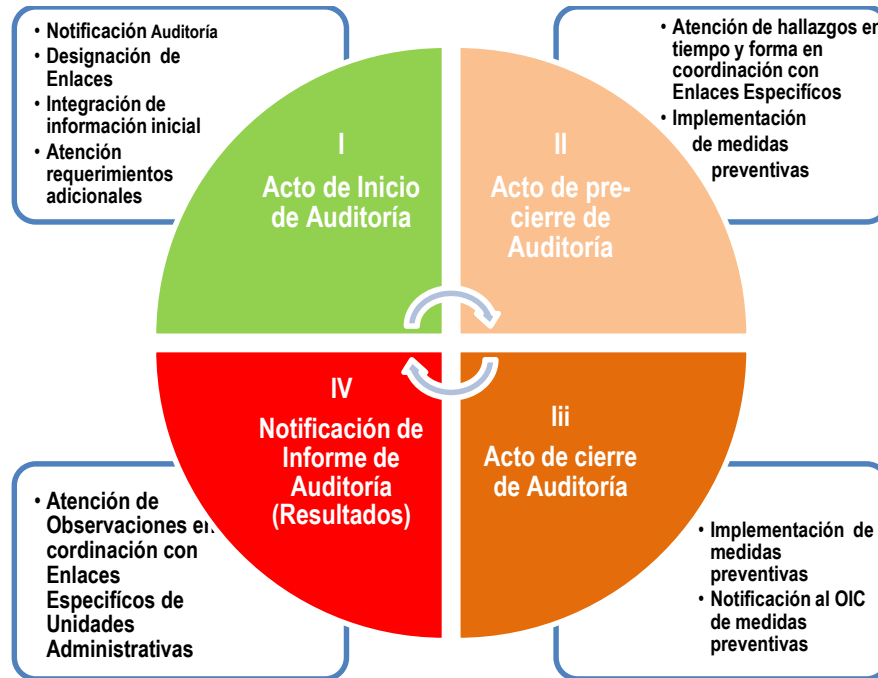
• Notificación Auditoría
• Designación de Enlaces
• Integración de información inicial
• Atención requerimientos adicionales

• Atención de hallazgos en tiempo y forma en coordinación con Enlaces Específicos
• Implementación de medidas preventivas

I
Acto de Inicio de Auditoría

II
Acto de pre-cierre de Auditoría

IV
Notificación de Informe de Auditoría (Resultados)

Iii
Acto de cierre de Auditoría

• Atención de Observaciones en cordinación con Enlaces Específicos de Unidades Administrativas

• Implementación de medidas preventivas
• Notificación al OIC de medidas preventivas